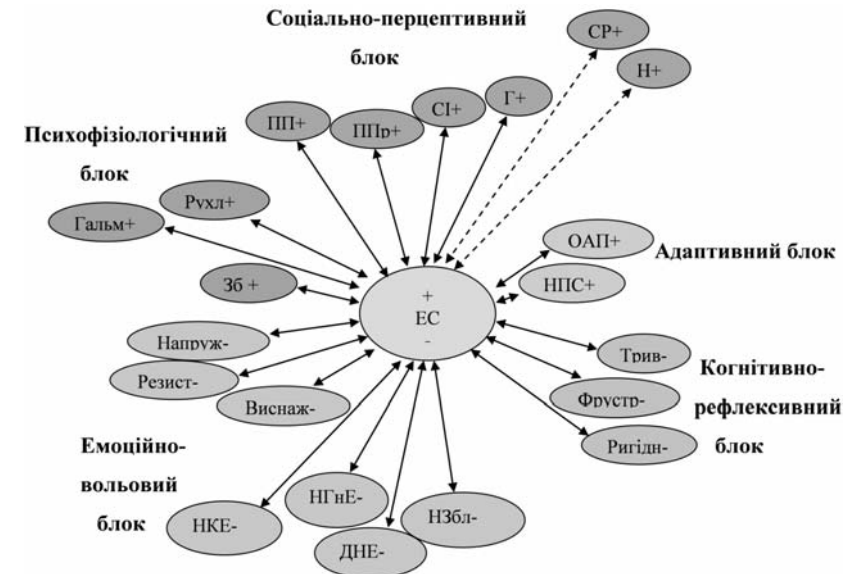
Соціально-перцептивний блок

СР+

Н+

ПП+

ППр+

СІ+

Г+

Психофізіологічний блок

Рухл+

Гальм+

Зб +

ОАП+

Адаптивний блок

НПС+

+
ЕС
-

Напруж-

Резист-

Виснаж-

Трив-

Когнітивно-рефлексивний блок

Фрустр-

Ригідн-

Емоційно-вольовий блок

НКЕ-

НГнЕ-

ДНЕ-

НЗбл-